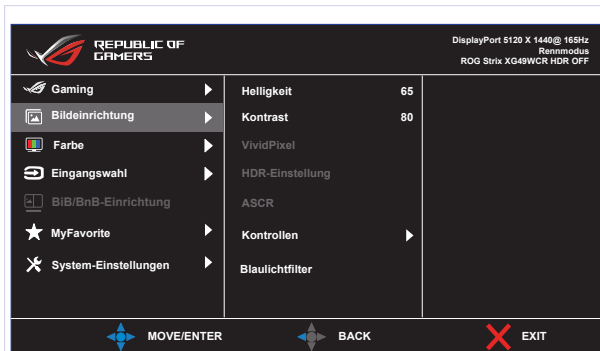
REPUBLIC OF GAMERS

DisplayPort 5120 X 1440@ 165Hz
Rennmodus
ROG Strix XG49WCR HDR OFF

Gaming
Bildeinrichtung
Farbe
Eingangswahl
BiB/BnB-Einrichtung
MyFavorite
System-Einstellungen

Helligkeit 65
Kontrast 80
VividPixel
HDR-Einstellung
ASCR
Kontrollen
Blaulichtfilter

MOVE/ENTER
BACK
EXIT